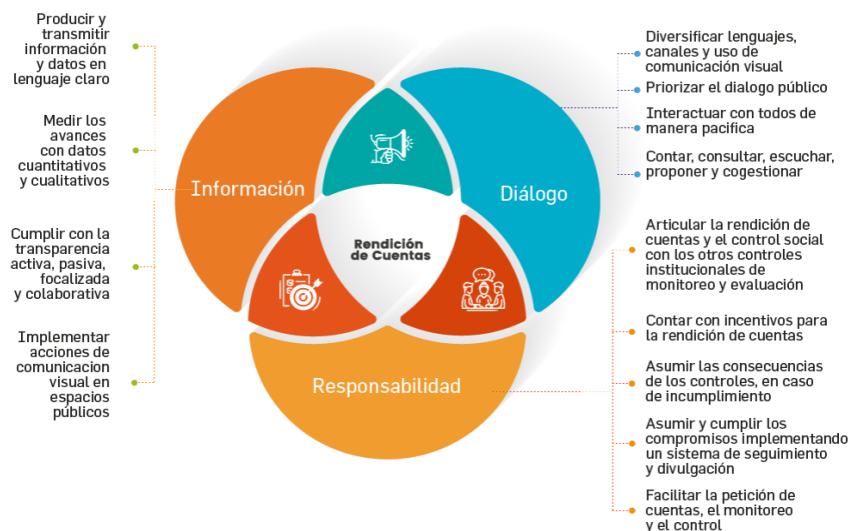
Producir y transmitir información y datos en lenguaje claro

Medir los avances con datos cuantitativos y cualitativos

Cumplir con la transparencia activa, pasiva, focalizada y colaborativa

Implementar acciones de comunicacion visual en espacios públicos

Información

Diálogo

Rendición de Cuentas

Responsabilidad

Diversificar lenguajes, canales y uso de comunicación visual

Priorizar el dialogo público

Interactuar con todos de manera pacifica

Contar, consultar, escuchar, proponer y cogestionar

Articular la rendición de cuentas y el control social con los otros controles institucionales de monitoreo y evaluación

Contar con incentivos para la rendición de cuentas

Asumir las consecuencias de los controles, en caso de incumplimiento

Asumir y cumplir los compromisos implementando un sistema de seguimiento y divulgación

Facilitar la petición de cuentas, el monitoreo y el control